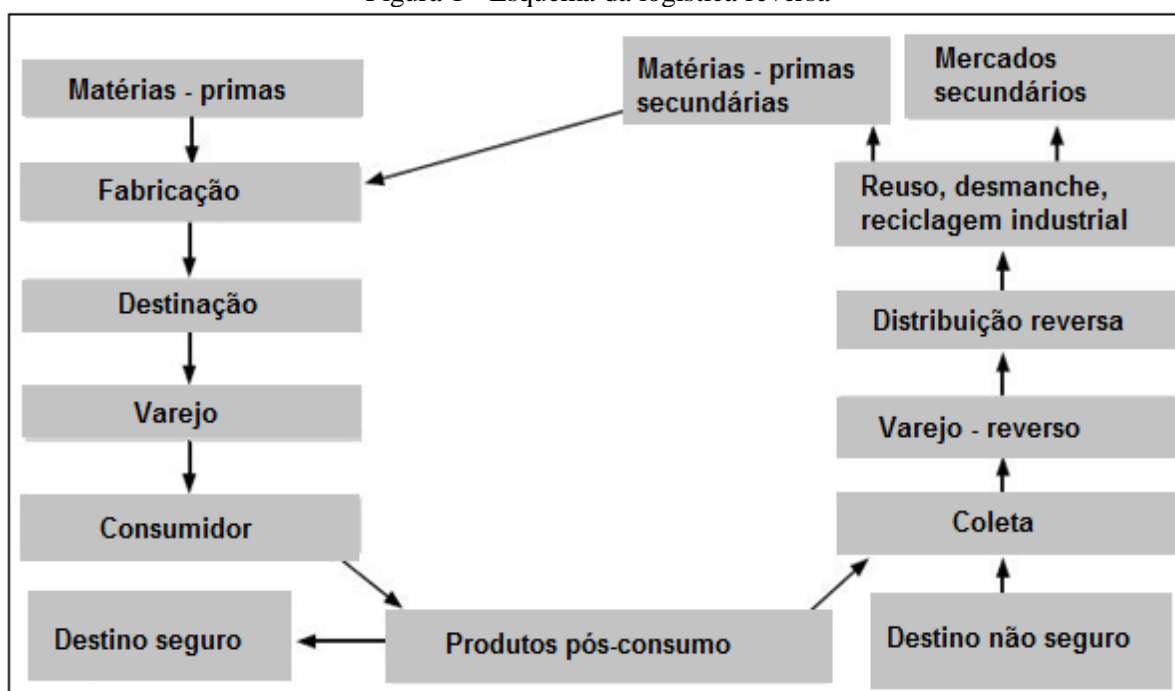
Figura 1 – Esquema da logística reversa

Matérias - primas

Fabricação

Destinação

Varejo

Consumidor

Destino seguro

Produtos pós-consumo

Matérias - primas secundárias

Mercados secundários

Reuso, desmanche, reciclagem industrial

Distribuição reversa

Varejo - reverso

Coleta

Destino não seguro